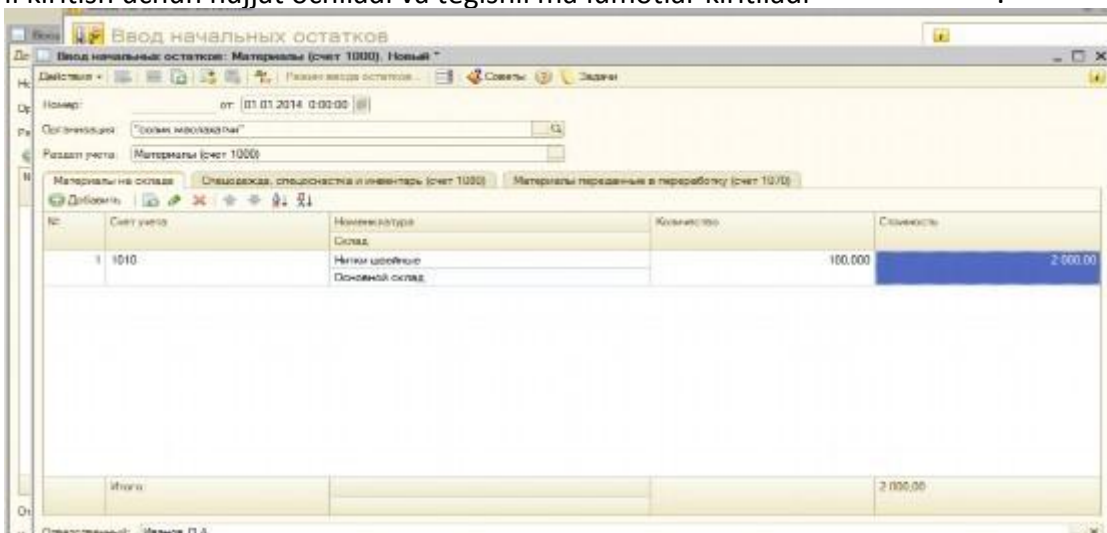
i kiritish uchun hujjat ochiladi va tegishli ma'lumotlar kiritiladi.

Ввод начальных остатков

Ввод начальных остатков: Материалы (счет 1000). Новый *

Действия • Режим ввода остатков... Советы Задачи

Номер: от: 01.01.2014 0:00:00

Организация: "солик маслахатчи"

Раздел учета: Материалы (счет 1000)

Материалы на складе | Спецодежда, спецоснастка и инвентарь (счет 1080) | Материалы переданные в переработку (счет 1070)

Добавить

| № | Счет учета | Номенклатура / Склад | Количество | Стоимость |
|---|---|---|---|---|
| 1 | 1010 | Нитки швейные / Основной склад | 100,000 | 2 000,00 |
| | Итого | | | 2 000,00 |

Ответственный: Иванов П.А.